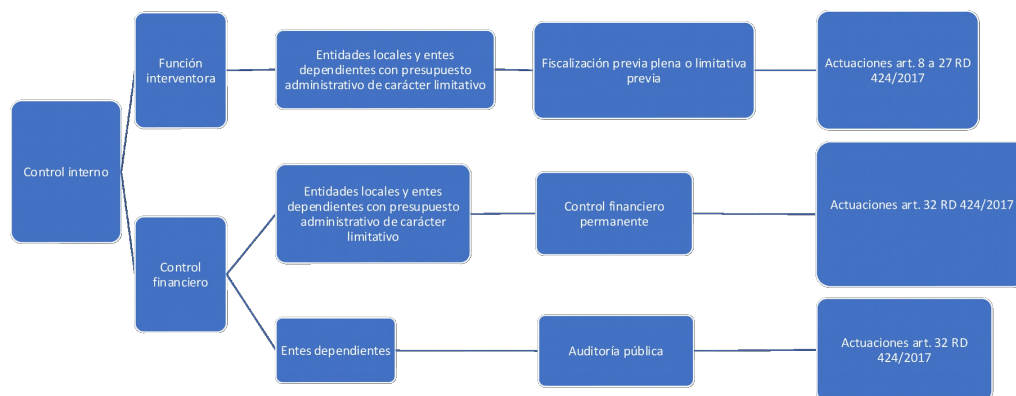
Control interno

Función interventora

Entidades locales y entes dependientes con presupuesto administrativo de carácter limitativo

Fiscalización previa plena o limitativa previa

Actuaciones art. 8 a 27 RD 424/2017

Control financiero

Entidades locales y entes dependientes con presupuesto administrativo de carácter limitativo

Control financiero permanente

Actuaciones art. 32 RD 424/2017

Entes dependientes

Auditoría pública

Actuaciones art. 32 RD 424/2017